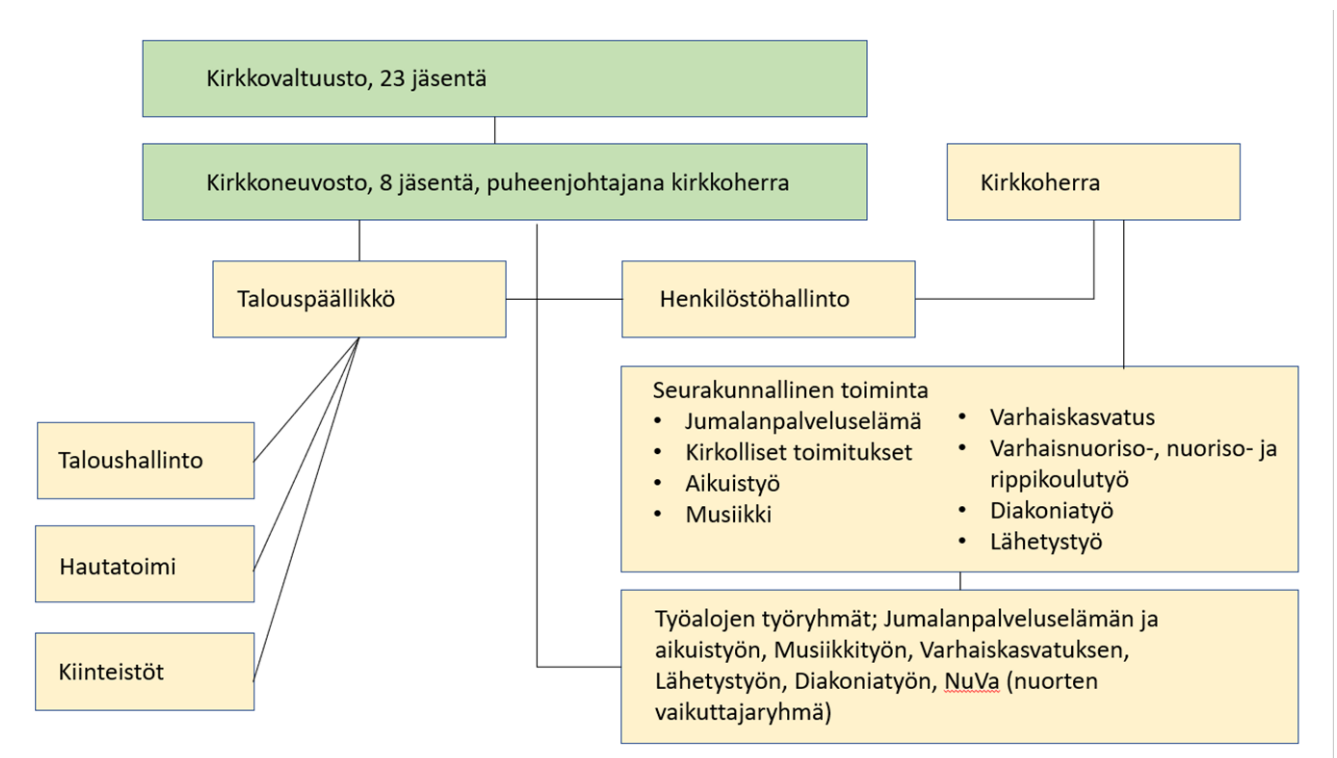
Kirkkovaltuusto, 23 jäsentä

Kirkkoneuvosto, 8 jäsentä, puheenjohtajana kirkkoherra

Kirkkoherra

Talouspäällikkö

Henkilöstöhallinto

Seurakunnallinen toiminta
- Jumalanpalveluselämä
- Kirkolliset toimitukset
- Aikuistyö
- Musiikki
- Varhaiskasvatus
- Varhaisnuoriso-, nuoriso- ja rippikoulutyö
- Diakoniatyö
- Lähetystyö

Taloushallinto

Hautatoimi

Kiinteistöt

Työalojen työryhmät; Jumalanpalveluselämän ja aikuistyön, Musiikkityön, Varhaiskasvatuksen, Lähetystyön, Diakoniatyön, NuVa (nuorten vaikuttajaryhmä)